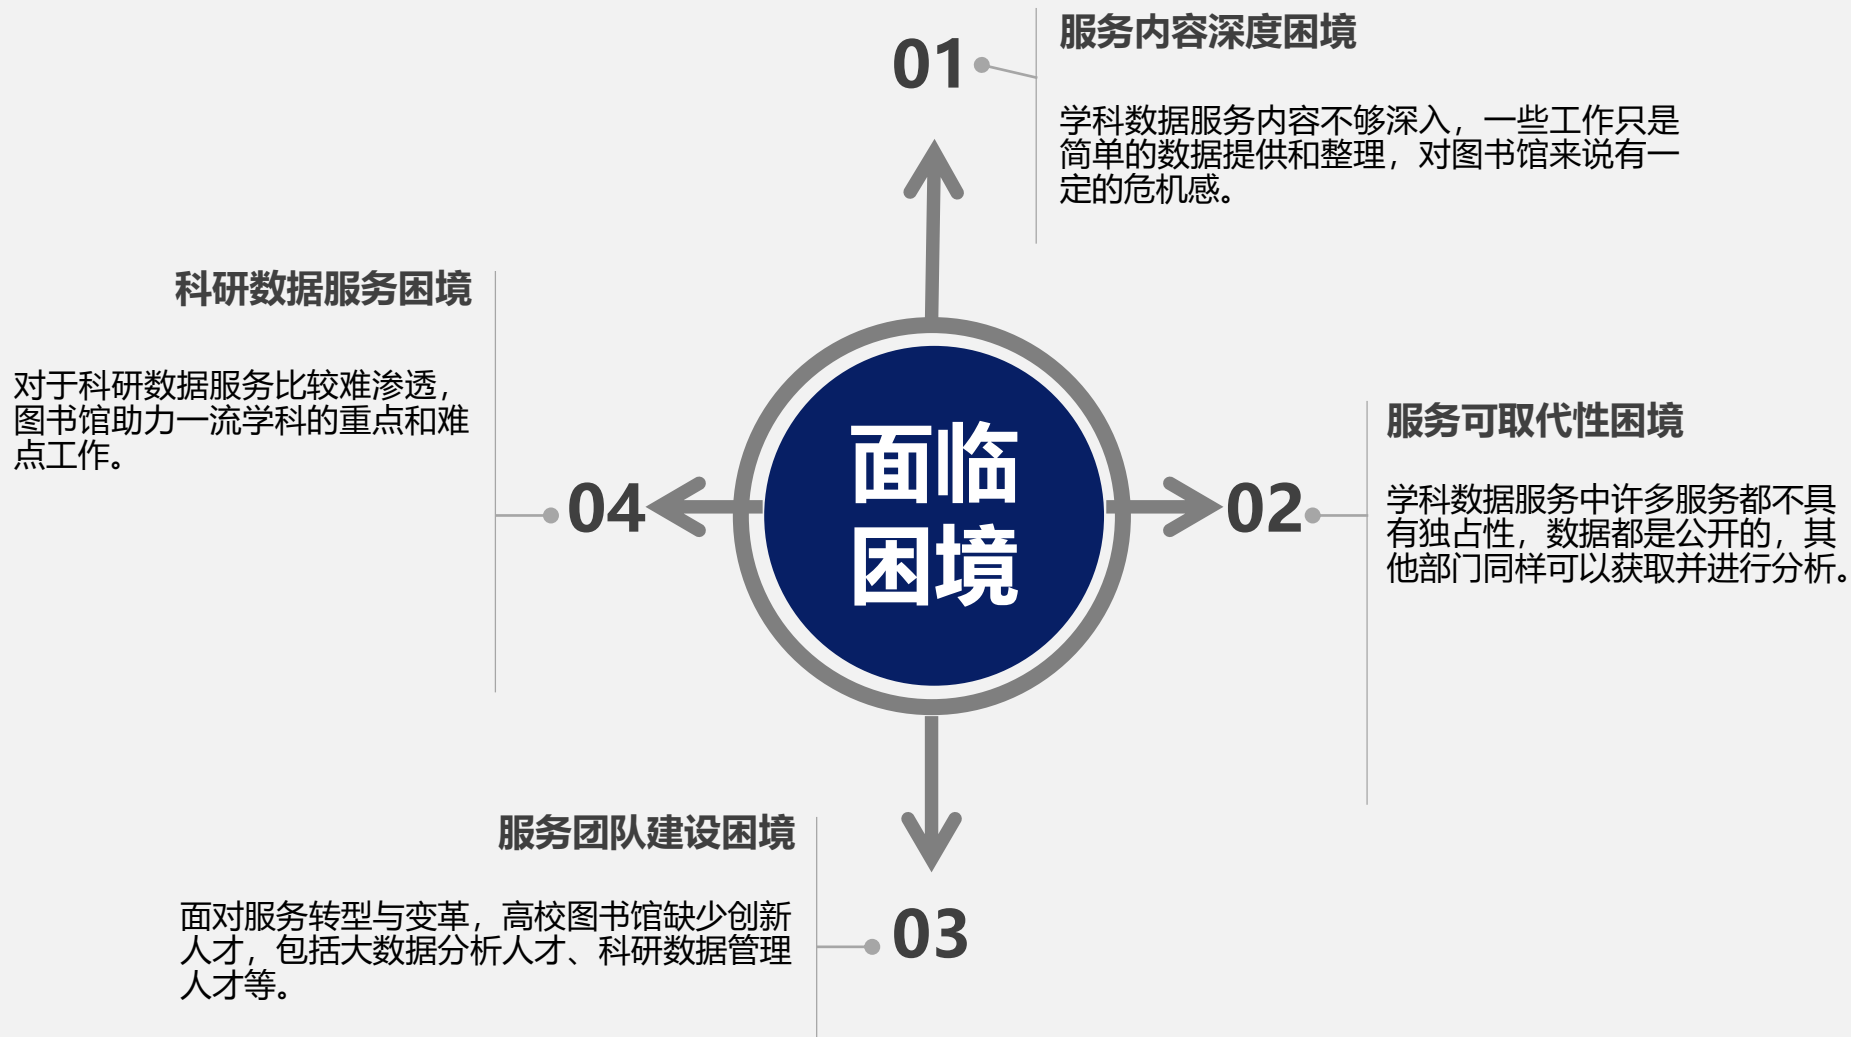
面临困境

01
服务内容深度困境

学科数据服务内容不够深入，一些工作只是简单的数据提供和整理，对图书馆来说有一定的危机感。

02
服务可取代性困境

学科数据服务中许多服务都不具有独占性，数据都是公开的，其他部门同样可以获取并进行分析。

03
服务团队建设困境

面对服务转型与变革，高校图书馆缺少创新人才，包括大数据分析人才、科研数据管理人才等。

04
科研数据服务困境

对于科研数据服务比较难渗透，图书馆助力一流学科的重点和难点工作。